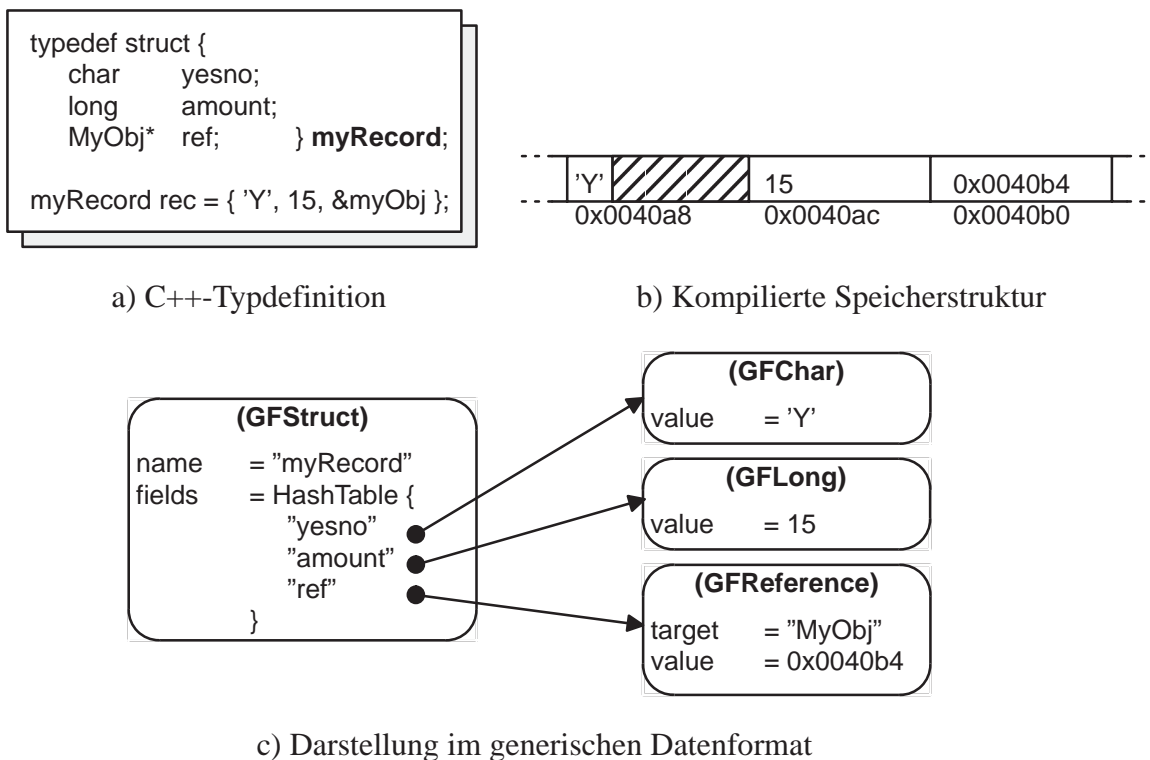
typedef struct {
char yesno;
long amount;
MyObj* ref; } **myRecord**;

myRecord rec = { 'Y', 15, &myObj };

a) C++-Typdefinition

| 'Y' | | 15 | 0x0040b4 |
|---|---|---|---|
| 0x0040a8 | | 0x0040ac | 0x0040b0 |

b) Kompilierte Speicherstruktur

**(GFStruct)**
name = "myRecord"
fields = HashTable {
"yesno"
"amount"
"ref"
}

**(GFChar)**
value = 'Y'

**(GFLong)**
value = 15

**(GFReference)**
target = "MyObj"
value = 0x0040b4

c) Darstellung im generischen Datenformat